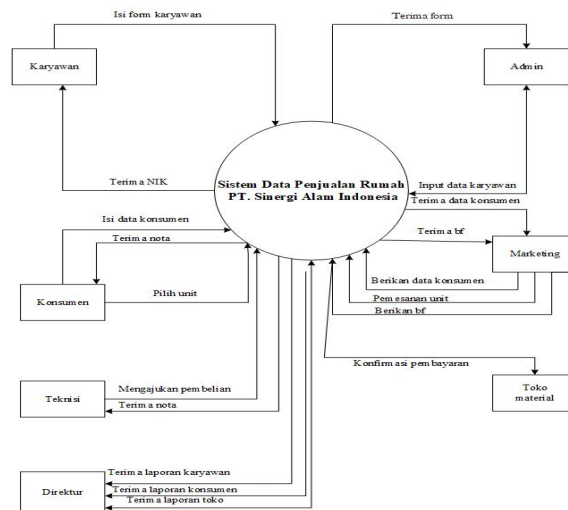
Isi form karyawan

Terima form

Karyawan

Admin

Terima NIK

Sistem Data Penjualan Rumah PT. Sinergi Alam Indonesia

Input data karyawan

Terima data konsumen

Isi data konsumen

Terima nota

Terima bf

Marketing

Konsumen

Pilih unit

Berikan data konsumen

Pemesanan unit

Berikan bf

Konfirmasi pembayaran

Teknisi

Mengajukan pembelian

Terima nota

Toko material

Terima laporan karyawan

Direktur

Terima laporan konsumen

Terima laporan toko